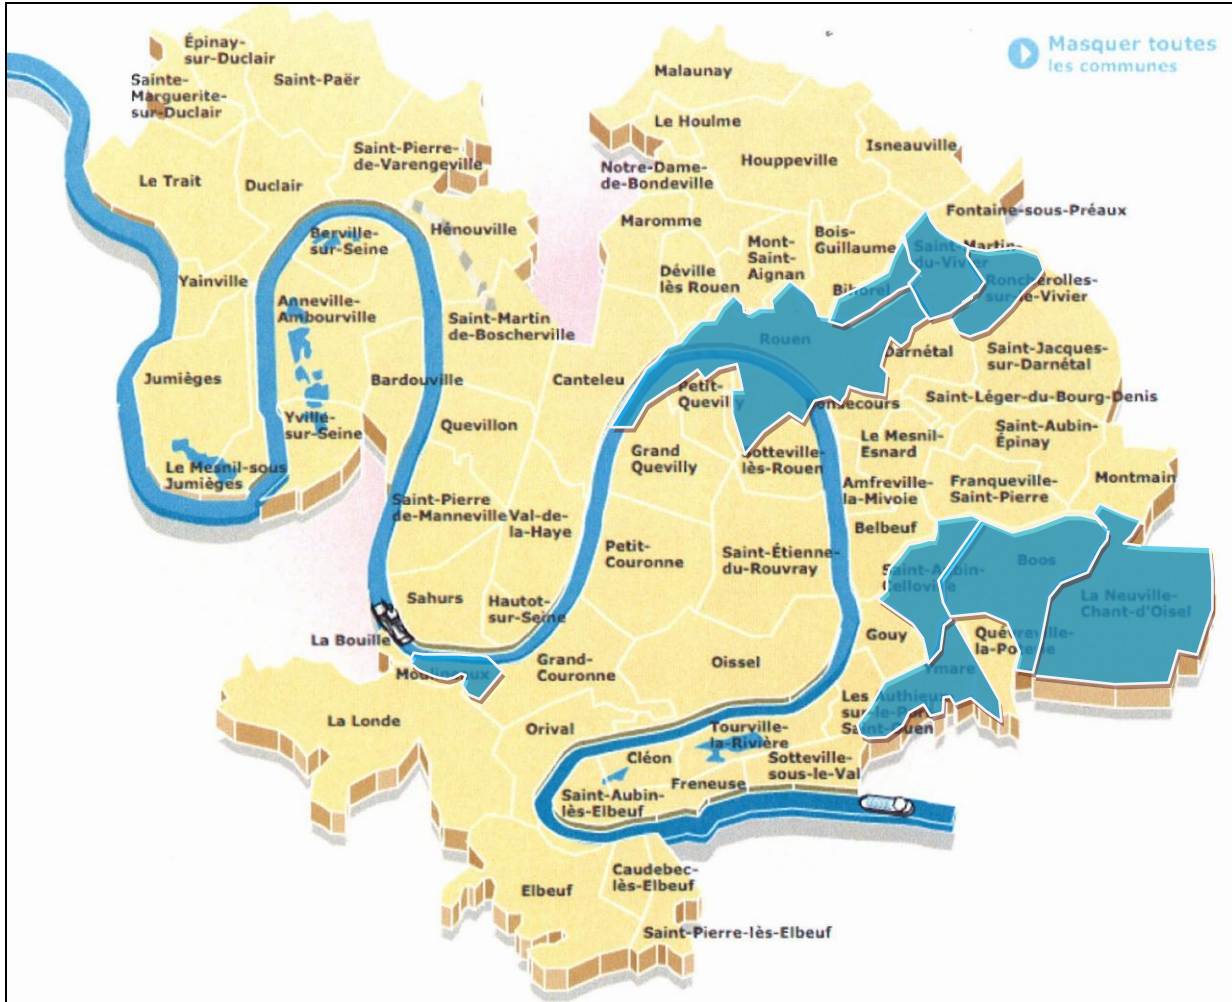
Masquer toutes
les communes

Épinay-sur-Duclair
Sainte-Marguerite-sur-Duclair
Saint-Paër
Saint-Pierre-de-Varengeville
Le Trait
Duclair
Malaunay
Le Houlme
Notre-Dame-de-Bondeville
Houppeville
Isneauville
Fontaine-sous-Préaux
Hénouville
Berville-sur-Seine
Maromme
Mont-Saint-Aignan
Bois-Guillaume
Saint-Martin-du-Vivier
Roncherolles-sur-le-Vivier
Yainville
Anneville-Ambourville
Saint-Martin-de-Boscherville
Déville lès Rouen
Bihorel
Rouen
Darnétal
Saint-Jacques-sur-Darnétal
Jumièges
Bardouville
Canteleu
Petit-Quevilly
Bonsecours
Saint-Léger-du-Bourg-Denis
Yville-sur-Seine
Quevillon
Le Mesnil-Esnard
Saint-Aubin-Épinay
Le Mesnil-sous-Jumièges
Grand Quevilly
Sotteville-lès-Rouen
Amfreville-la-Mivoie
Franqueville-Saint-Pierre
Montmain
Saint-Pierre-de-Manneville
Val-de-la-Haye
Belbeuf
Petit-Couronne
Saint-Étienne-du-Rouvray
Saint-Aubin-Celloville
Boos
La Neuville-Chant-d'Oisel
Sahurs
Hautot-sur-Seine
Gouy
Quévreville-la-Poterie
La Bouille
Moulineaux
Grand-Couronne
Oissel
Ymare
Les Authieux-sur-le-Port-Saint-Ouen
La Londe
Orival
Tourville-la-Rivière
Cléon
Sotteville-sous-le-Val
Freneuse
Saint-Aubin-lès-Elbeuf
Caudebec-lès-Elbeuf
Elbeuf
Saint-Pierre-lès-Elbeuf